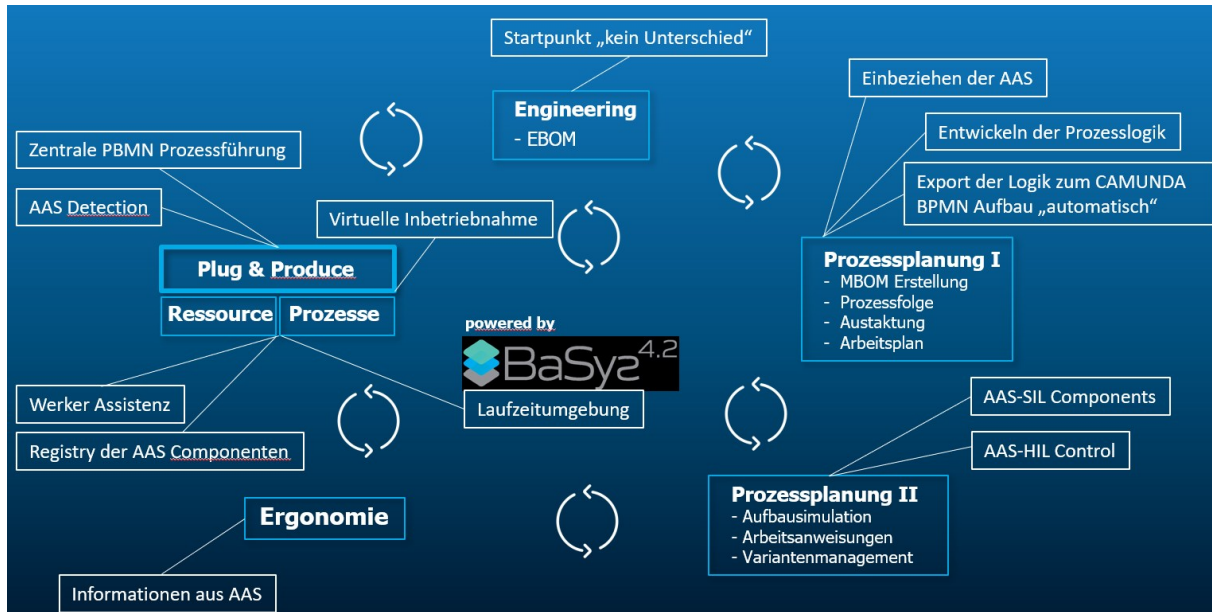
Startpunkt „kein Unterschied“

Engineering
- EBOM

Einbeziehen der AAS

Entwickeln der Prozesslogik

Export der Logik zum CAMUNDA BPMN Aufbau „automatisch“

Zentrale PBMN Prozessführung

AAS Detection

Virtuelle Inbetriebnahme

Plug & Produce

Ressource

Prozesse

Prozessplanung I
- MBOM Erstellung
- Prozessfolge
- Austaktung
- Arbeitsplan

powered by

BaSys 4.2

Werker Assistenz

Registry der AAS Componenten

Laufzeitumgebung

AAS-SIL Components

AAS-HIL Control

Prozessplanung II
- Aufbausimulation
- Arbeitsanweisungen
- Variantenmanagement

Ergonomie

Informationen aus AAS